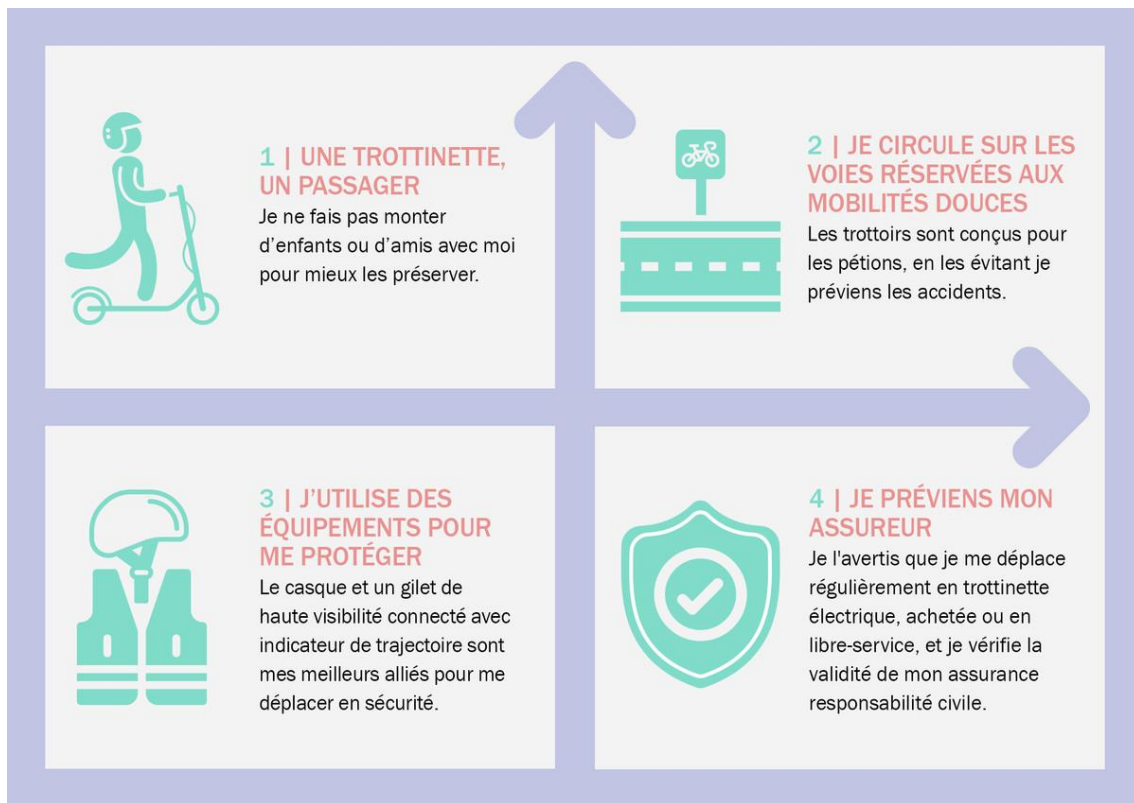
1 | UNE TROTTINETTE, UN PASSAGER
Je ne fais pas monter d'enfants ou d'amis avec moi pour mieux les préserver.

2 | JE CIRCULE SUR LES VOIES RÉSERVÉES AUX MOBILITÉS DOUCES
Les trottoirs sont conçus pour les pétions, en les évitant je préviens les accidents.

3 | J'UTILISE DES ÉQUIPEMENTS POUR ME PROTÉGER
Le casque et un gilet de haute visibilité connecté avec indicateur de trajectoire sont mes meilleurs alliés pour me déplacer en sécurité.

4 | JE PRÉVIENS MON ASSUREUR
Je l'avertis que je me déplace régulièrement en trottinette électrique, achetée ou en libre-service, et je vérifie la validité de mon assurance responsabilité civile.